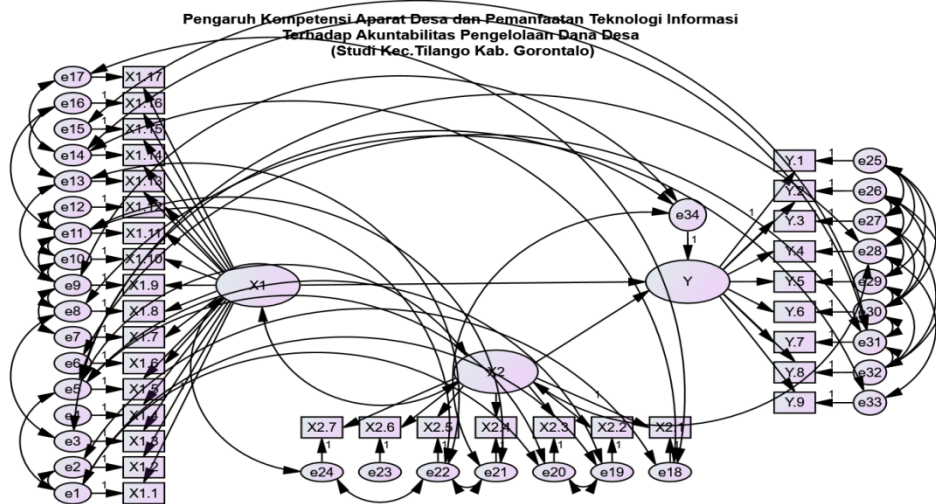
Pengaruh Kompetensi Aparat Desa dan Pemanfaatan Teknologi Informasi
Terhadap Akuntabilitas Pengelolaan Dana Desa
(Studi Kec.Tilango Kab. Gorontalo)

e17 X1.17
e16 1 X1.16
e15 1 X1.15
e14 X1.14
e13 X1.13
e12 X1.12
e11 1 X1.11
e10 1 X1.10
e9 1 X1.9
e8 1 X1.8
e7 1 X1.7
e6 1 X1.6
e5 1 X1.5
e4 1 X1.4
e3 1 X1.3
e2 1 X1.2
e1 1 X1.1

X1

e34
1
Y
1

X2

X2.7 X2.6 X2.5 X2.4 X2.3 X2.2 X2.1
1 1 1 1 1 1 1
e24 e23 e22 e21 e20 e19 e18

Y.1 1 e25
Y.2 1 e26
Y.3 1 e27
Y.4 1 e28
Y.5 1 e29
Y.6 1 e30
Y.7 1 e31
Y.8 1 e32
Y.9 1 e33